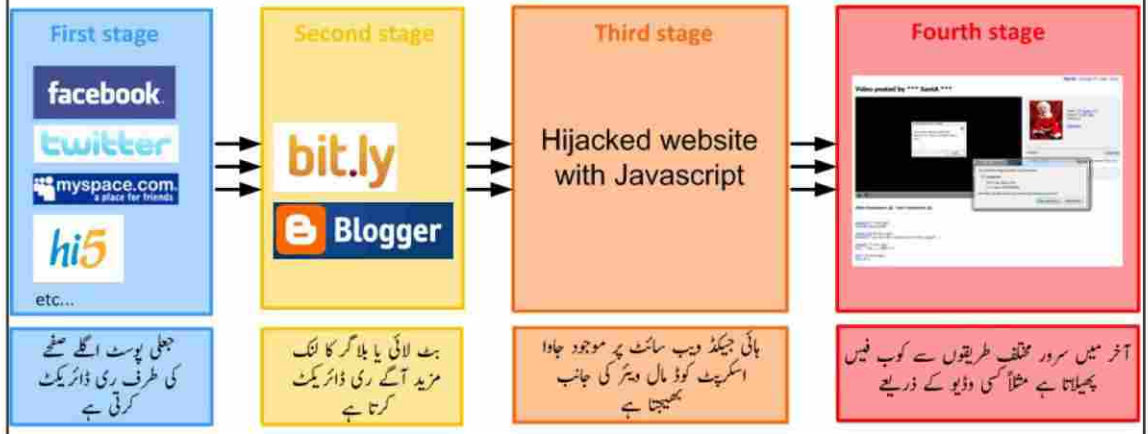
First stage

facebook.

twitter

myspace.com
a place for friends

hi5

etc...

Second stage

bit.ly

Blogger

Third stage

Hijacked website with Javascript

Fourth stage

Video posted by *** SaniA ***

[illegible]

جعلی پوسٹ اگلے صفحے کی طرف ری ڈائریکٹ کرتی ہے

بٹ لائی یا بلاگر کا لنک مزید آگے ری ڈائریکٹ کرتا ہے

ہائی جیکڈ ویب سائٹ پر موجود جاوا اسکرپٹ کوڈ مال ویئر کی جانب بھیجتا ہے

آخر میں سرور مختلف طریقوں سے کوب فیس پھیلاتا ہے مثلاً کسی وڈیو کے ذریعے